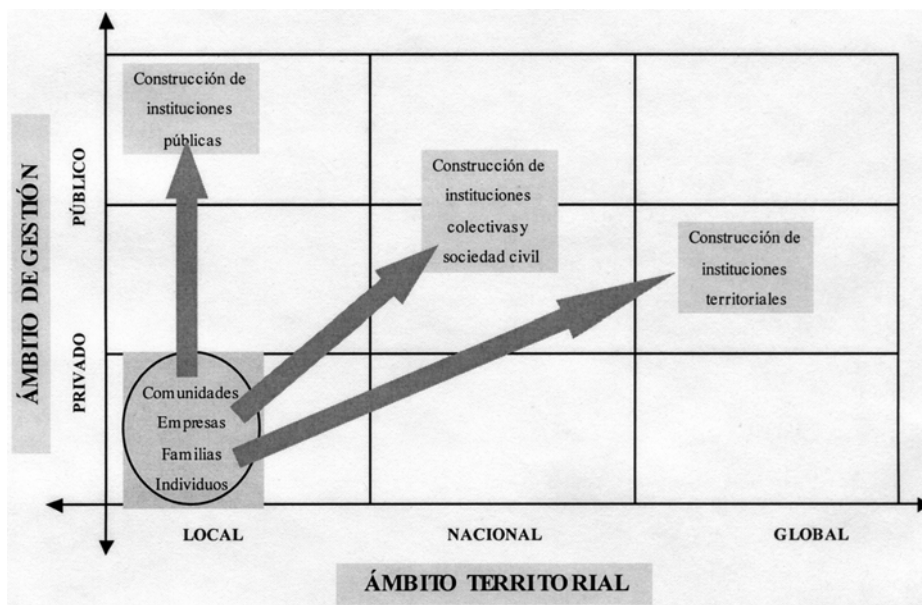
ÁMBITO DE GESTIÓN

PÚBLICO

PRIVADO

Construcción de instituciones públicas

Construcción de instituciones colectivas y sociedad civil

Construcción de instituciones territoriales

Comunidades
Empresas
Familias
Individuos

LOCAL

NACIONAL

GLOBAL

ÁMBITO TERRITORIAL